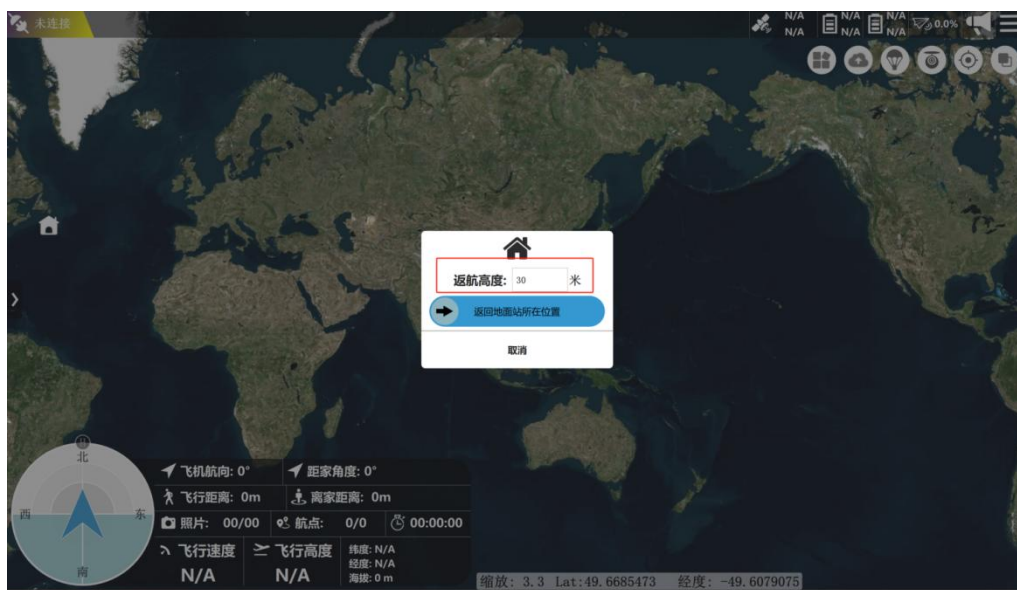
未连接

N/A N/A N/A N/A N/A N/A 0.0%

返航高度: 30 米

返回地面站所在位置

取消

北
西
东
南

飞机航向: 0°
距家角度: 0°
飞行距离: 0m
离家距离: 0m
照片: 00/00
航点: 0/0
00:00:00
飞行速度
N/A
飞行高度
N/A
纬度: N/A
经度: N/A
海拔: 0 m

缩放: 3.3 Lat:49.6685473 经度: -49.6079075